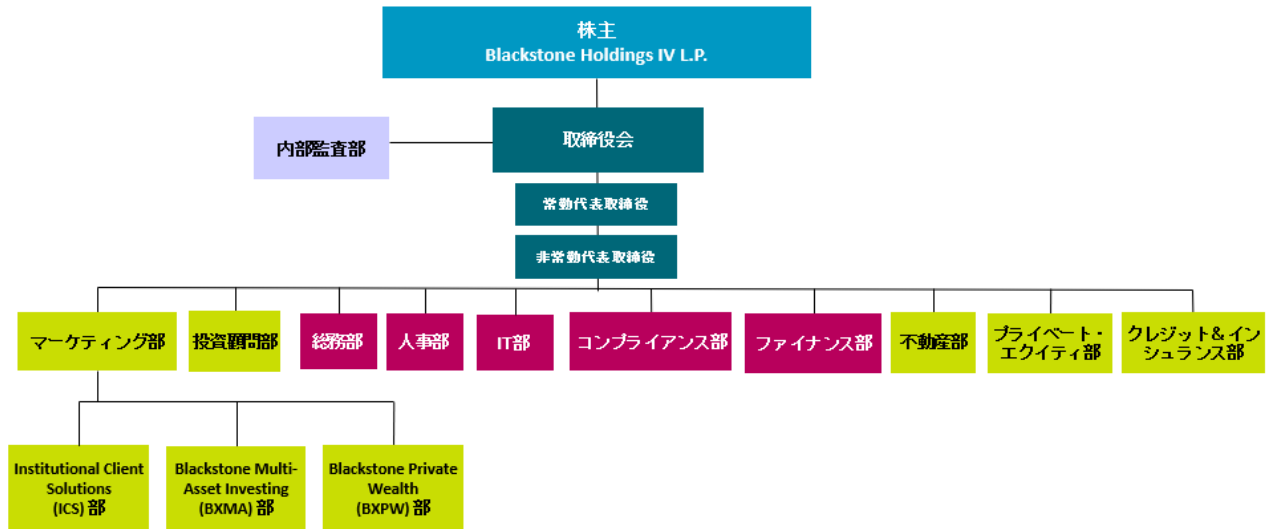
株主
Blackstone Holdings IV L.P.

取締役会

内部監査部

常勤代表取締役

非常勤代表取締役

マーケティング部

投資顧問部

総務部

人事部

IT部

コンプライアンス部

ファイナンス部

不動産部

プライベート・エクイティ部

クレジット＆インシュランス部

Institutional Client Solutions (ICS) 部

Blackstone Multi-Asset Investing (BXMA) 部

Blackstone Private Wealth (BXPW) 部